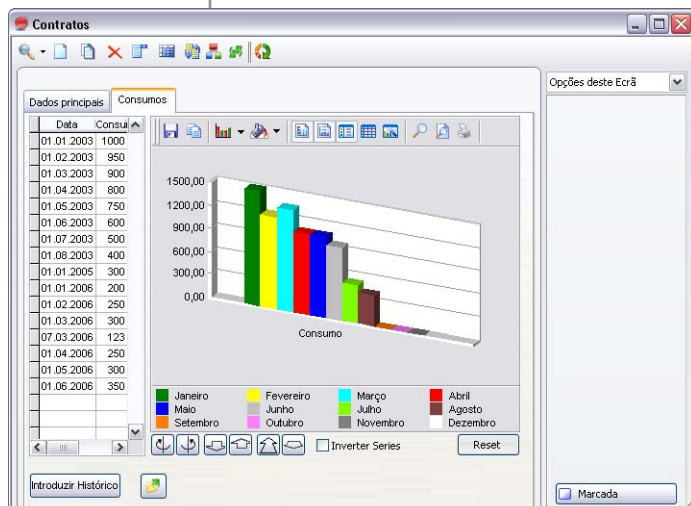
Contratos

Dados principais | Consumos

| Data | Consu |
|---|---|
| 01.01.2003 | 1000 |
| 01.02.2003 | 950 |
| 01.03.2003 | 900 |
| 01.04.2003 | 800 |
| 01.05.2003 | 750 |
| 01.06.2003 | 600 |
| 01.07.2003 | 500 |
| 01.08.2003 | 400 |
| 01.01.2005 | 300 |
| 01.01.2006 | 200 |
| 01.02.2006 | 250 |
| 01.03.2006 | 300 |
| 07.03.2006 | 123 |
| 01.04.2006 | 250 |
| 01.05.2006 | 300 |
| 01.06.2006 | 350 |

1500,00
1200,00
900,00
600,00
300,00
0,00
Consumo

Janeiro
Fevereiro
Março
Abril
Maio
Junho
Julho
Agosto
Setembro
Outubro
Novembro
Dezembro

Inverter Series
Reset

Introduzir Histórico

Opções deste Ecrã

Marcada